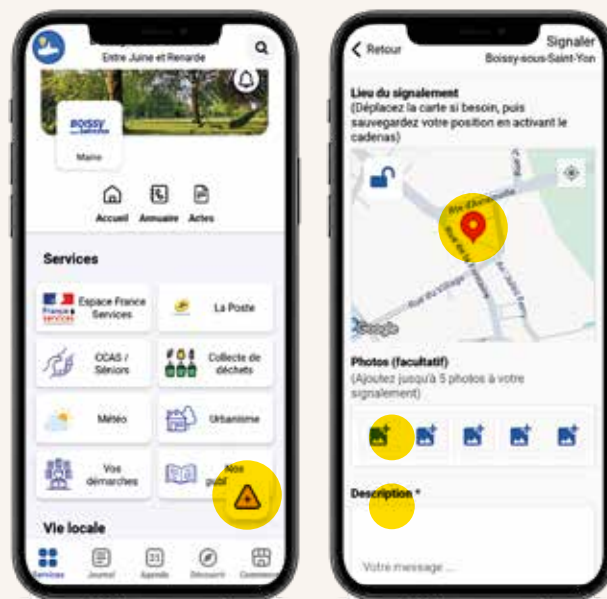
Entre Juine et Renarde

Boissy

Mairie

Accueil
Annuaire
Actes

Services

Espace France Services

La Poste

CCAS / Séniors

Collecte de déchets

Météo

Urbanisme

Vos démarches

Nos publ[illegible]

Vie locale

Services
Journal
Agenda
Découvrir
Commerces

Retour
Signaler
Boissy-sous-Saint-Yon

Lieu du signalement
(Déplacez la carte si besoin, puis sauvegardez votre position en activant le cadenas)

Rue du Village

Google

Photos (facultatif)
(Ajoutez jusqu'à 5 photos à votre signalement)

Description *

Votre message ...